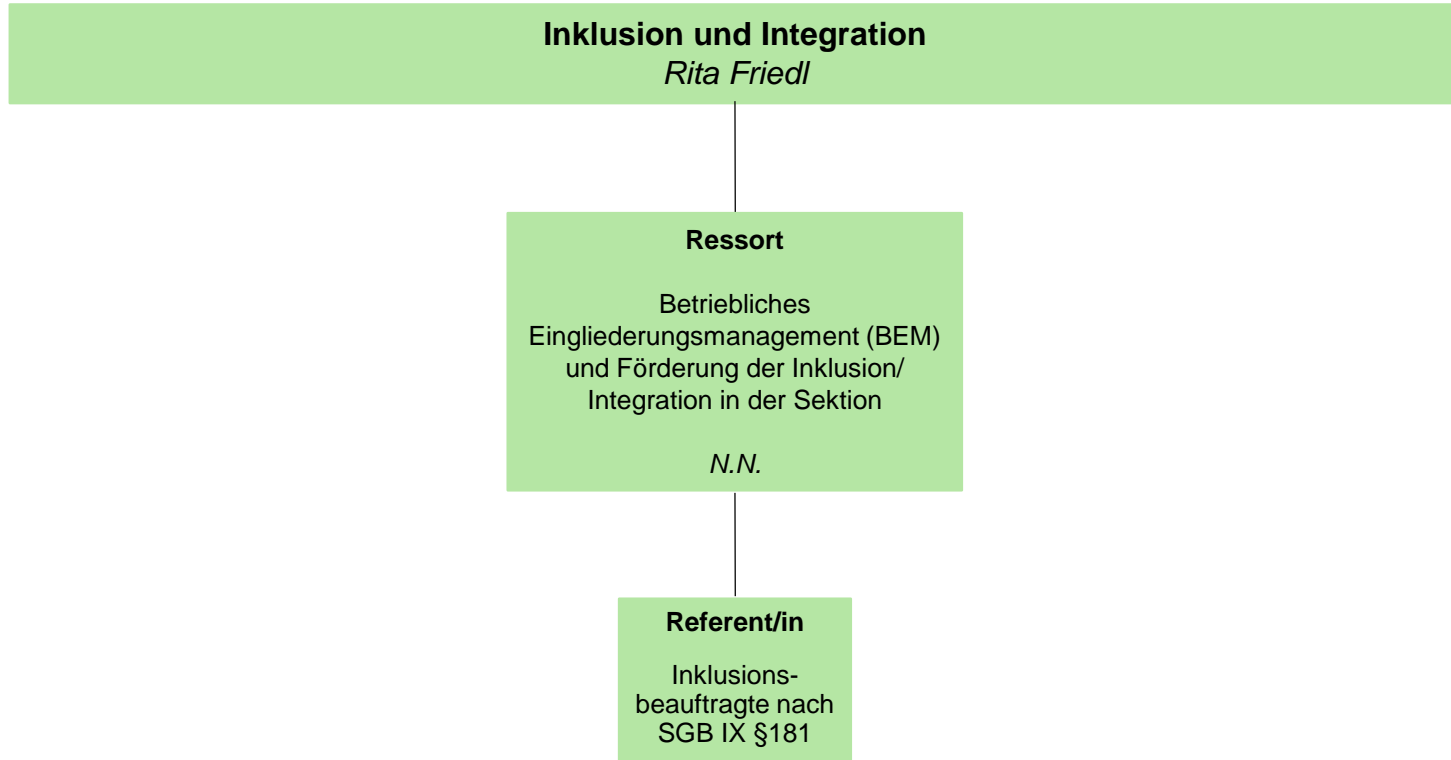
**Inklusion und Integration**
*Rita Friedl*

**Ressort**

Betriebliches Eingliederungsmanagement (BEM) und Förderung der Inklusion/ Integration in der Sektion

*N.N.*

**Referent/in**

Inklusionsbeauftragte nach SGB IX §181